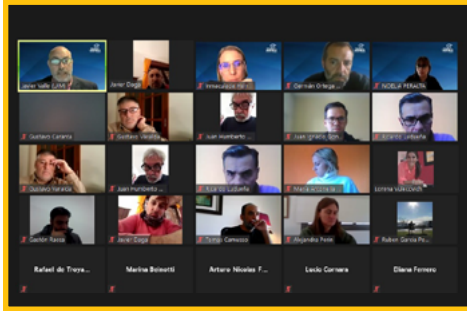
Javier Valle (UMI)
Javier Daga
Inmaculada M
Germán Ortega
NOELIA PERALTA
Gustavo Caramia
Gustavo Varela
Juan Humberto
Juan Ignacio
Eduardo Lubeña
Gustavo Varela
Juan Humberto
Eduardo Lubeña
Marcela Cornejo
Lorena Vale Covid
Gastón Raso
Javier Daga
Tiempo Camusso
Alejandra Pérez
Rubén García Pe...
Rafael de Treya...
Marina Boinotti
Arturo Nicolas F...
Lucio Cornero
Eliana Ferrero